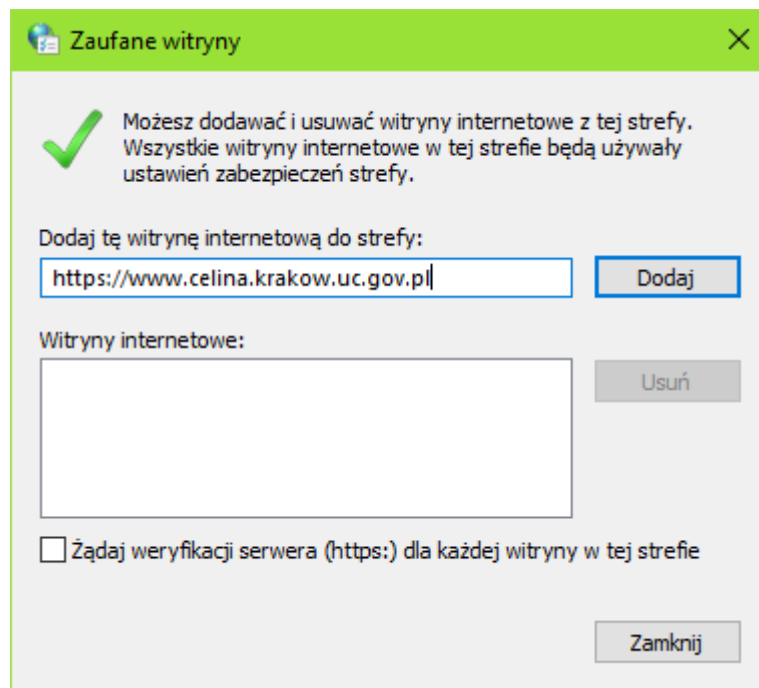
Zaufane witryny

Możesz dodawać i usuwać witryny internetowe z tej strefy. Wszystkie witryny internetowe w tej strefie będą używały ustawień zabezpieczeń strefy.

Dodaj tę witrynę internetową do strefy:

https://www.celina.krakow.uc.gov.pl

Dodaj

Witryny internetowe:

Usuń

Żądaj weryfikacji serwera (https:) dla każdej witryny w tej strefie

Zamknij